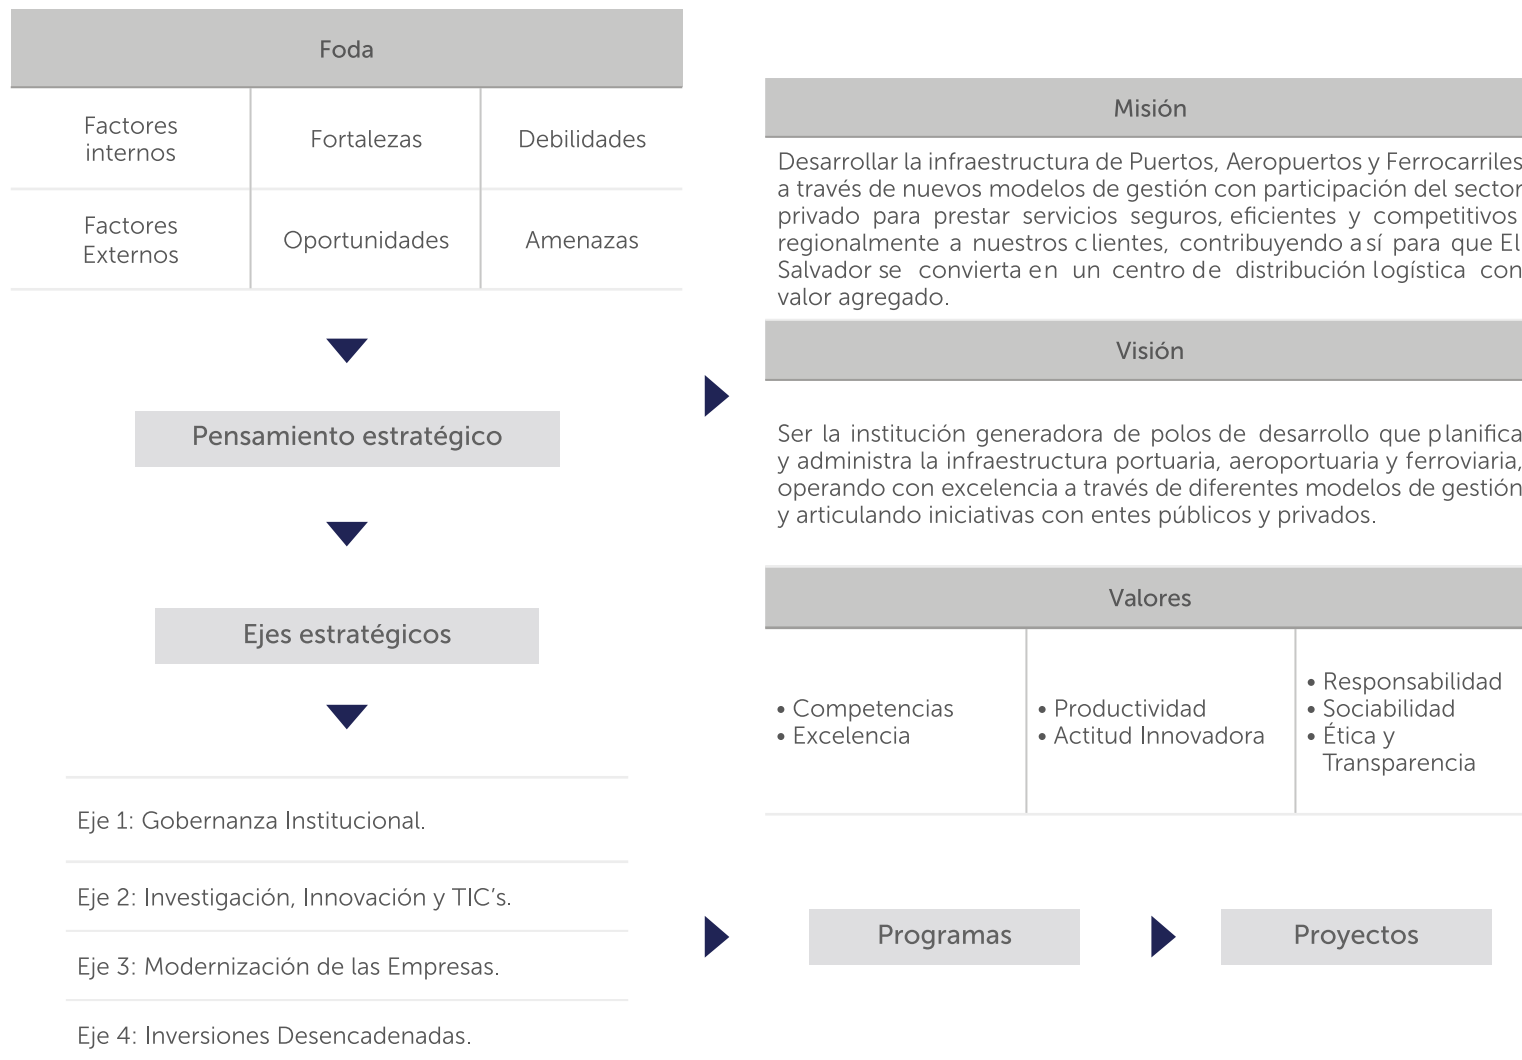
Foda

| Factores internos | Fortalezas | Debilidades |
|---|---|---|
| Factores Externos | Oportunidades | Amenazas |

Pensamiento estratégico

Ejes estratégicos

Eje 1: Gobernanza Institucional.

Eje 2: Investigación, Innovación y TIC's.

Eje 3: Modernización de las Empresas.

Eje 4: Inversiones Desencadenadas.

Misión

Desarrollar la infraestructura de Puertos, Aeropuertos y Ferrocarriles a través de nuevos modelos de gestión con participación del sector privado para prestar servicios seguros, eficientes y competitivos regionalmente a nuestros clientes, contribuyendo así para que El Salvador se convierta en un centro de distribución logística con valor agregado.

Visión

Ser la institución generadora de polos de desarrollo que planifica y administra la infraestructura portuaria, aeroportuaria y ferroviaria, operando con excelencia a través de diferentes modelos de gestión y articulando iniciativas con entes públicos y privados.

Valores

| • Competencias<br>• Excelencia | • Productividad<br>• Actitud Innovadora | • Responsabilidad<br>• Sociabilidad<br>• Ética y Transparencia |
|---|---|---|

Programas

Proyectos